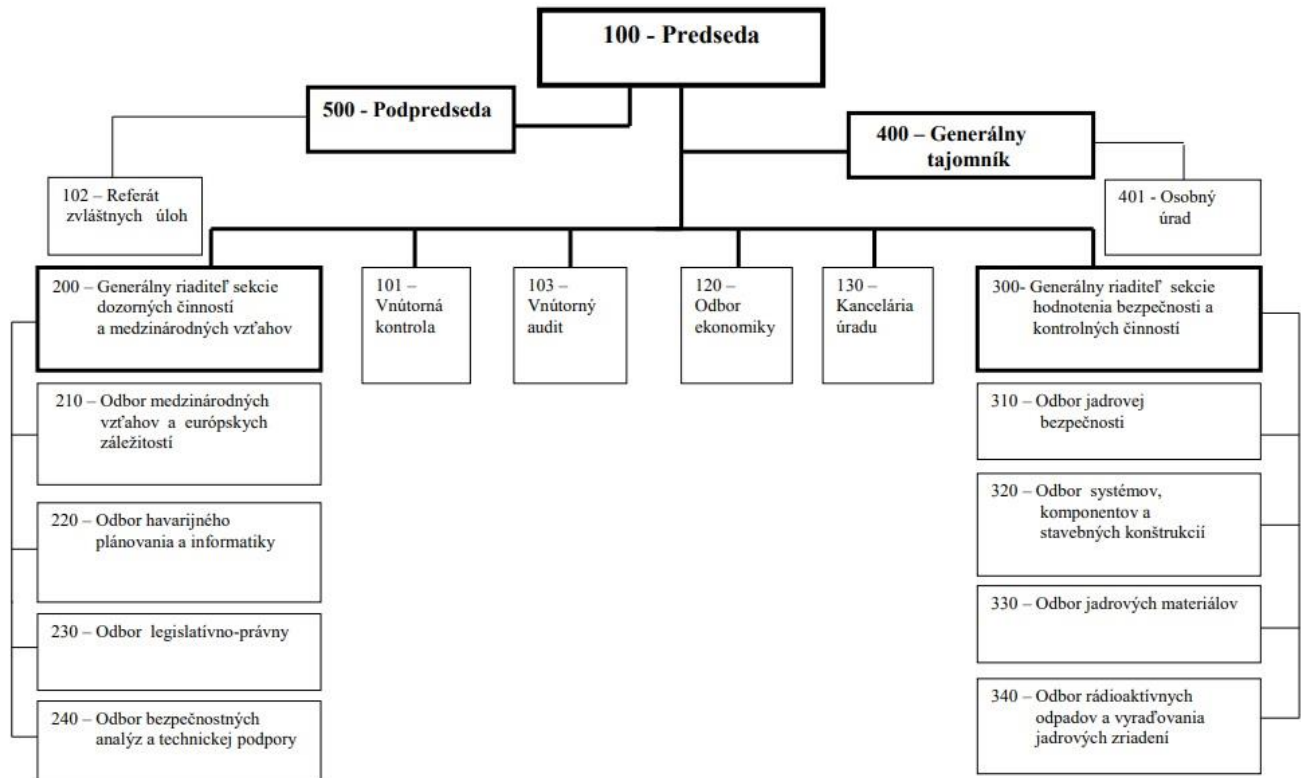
100 - Predseda

500 - Podpredseda

400 – Generálny tajomník

102 – Referát zvláštnych úloh

401 - Osobný úrad

200 – Generálny riaditeľ sekcie dozorných činností a medzinárodných vzťahov

101 – Vnútorná kontrola

103 – Vnútorný audit

120 – Odbor ekonomiky

130 – Kancelária úradu

300- Generálny riaditeľ sekcie hodnotenia bezpečnosti a kontrolných činností

210 – Odbor medzinárodných vzťahov a európskych záležitostí

220 – Odbor havarijného plánovania a informatiky

230 – Odbor legislatívno-právny

240 – Odbor bezpečnostných analýz a technickej podpory

310 – Odbor jadrovej bezpečnosti

320 – Odbor systémov, komponentov a stavebných konštrukcií

330 – Odbor jadrových materiálov

340 – Odbor rádioaktívnych odpadov a vyraďovania jadrových zriadení